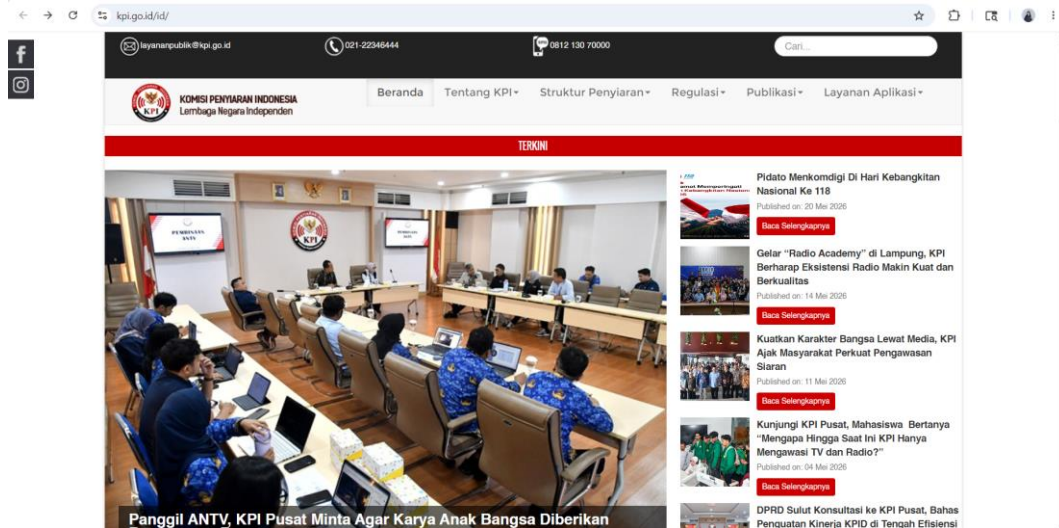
kpi.go.id/id/

layananpublik@kpi.go.id
021-22346444
0812 130 70000
Cari...

KOMISI PENYIARAN INDONESIA
Lembaga Negara Independen

Beranda
Tentang KPI
Struktur Penyiaran
Regulasi
Publikasi
Layanan Aplikasi

TERKINI

PEMBINAAN ANTV

KPI

Panggil ANTV, KPI Pusat Minta Agar Karya Anak Bangsa Diberikan

Pidato Menkomdigi Di Hari Kebangkitan Nasional Ke 118
Published on: 20 Mei 2026
Baca Selengkapnya

Gelar "Radio Academy" di Lampung, KPI Berharap Eksistensi Radio Makin Kuat dan Berkualitas
Published on: 14 Mei 2026
Baca Selengkapnya

Kuatkan Karakter Bangsa Lewat Media, KPI Ajak Masyarakat Perkuat Pengawasan Siaran
Published on: 11 Mei 2026
Baca Selengkapnya

Kunjungi KPI Pusat, Mahasiswa Bertanya "Mengapa Hingga Saat Ini KPI Hanya Mengawasi TV dan Radio?"
Published on: 04 Mei 2026
Baca Selengkapnya

DPRD Sulut Konsultasi ke KPI Pusat, Bahas Penguatan Kinerja KPID di Tengah Efisiensi